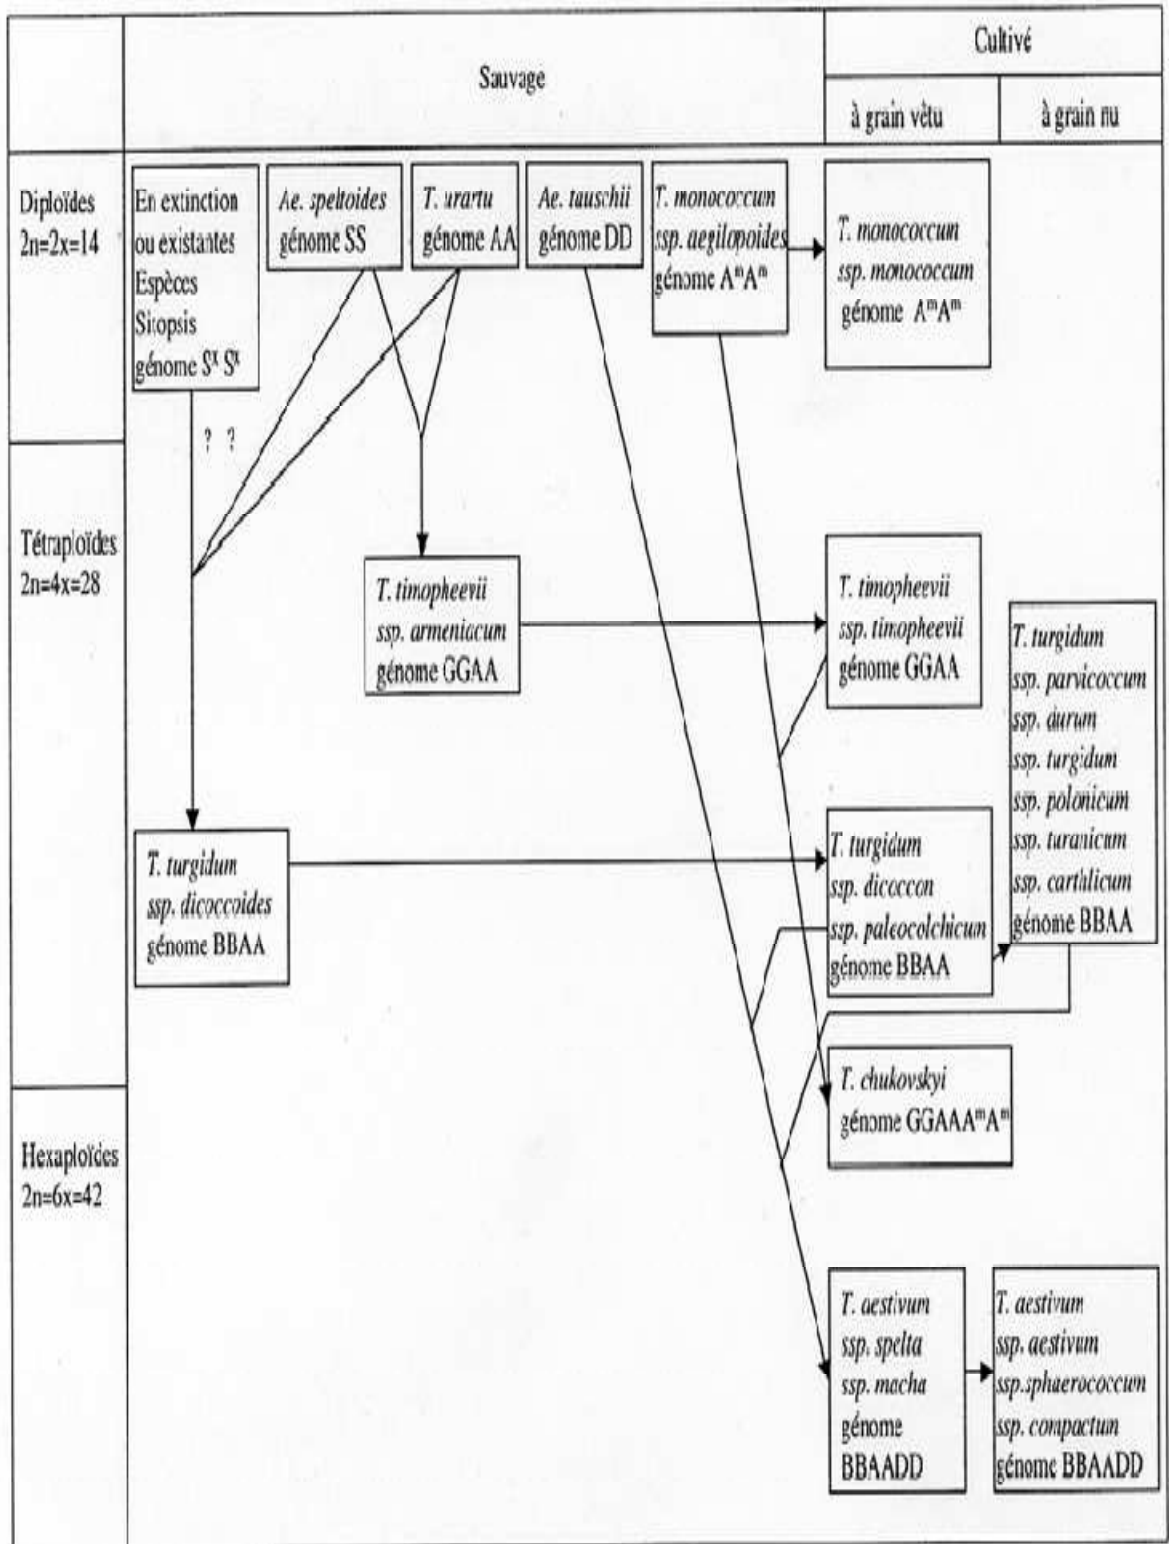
Sauvage

Cultivé

à grain vêtu

à grain nu

Diploïdes
2n=2x=14

En extinction ou existantes Espèces Sitopsis génome $S^x$ $S^x$

Ae. speltoides génome SS

T. urartu génome AA

Ae. tauschii génome DD

T. monococcum ssp. aegilopoides génome $A^mA^m$

T. monococcum ssp. monococcum génome $A^mA^m$

? ?

Tétraploïdes
2n=4x=28

T. timopheevii ssp. armeniacum génome GGAA

T. timopheevii ssp. timopheevii génome GGAA

T. turgidum ssp. parvicoccum ssp. durum ssp. turgidum ssp. polonicum ssp. turanicum ssp. carthlicum génome BBAA

T. turgidum ssp. dicoccoides génome BBAA

T. turgidum ssp. dicoccon ssp. paleocolchicum génome BBAA

T. zhukovskyi génome $GGAAA^mA^m$

Hexaploïdes
2n=6x=42

T. aestivum ssp. spelta ssp. macha génome BBAADD

T. aestivum ssp. aestivum ssp. sphaerococcum ssp. compactum génome BBAADD